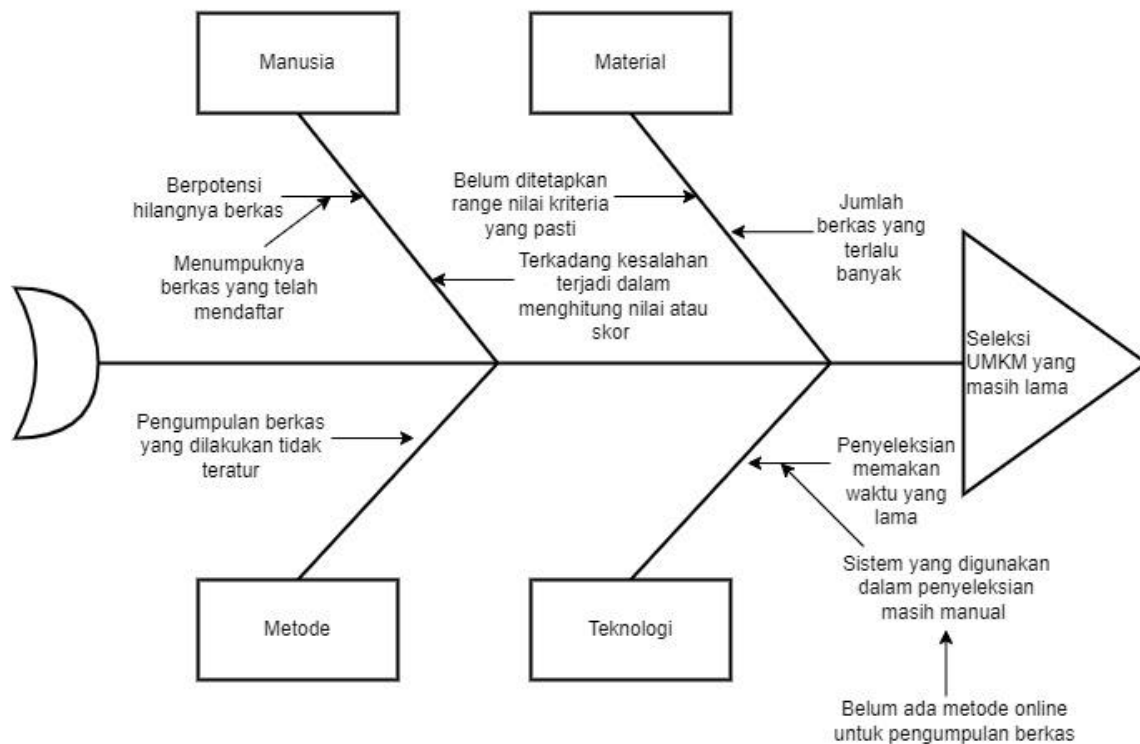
Manusia

Material

Berpotensi hilangnya berkas

Menumpuknya berkas yang telah mendaftar

Belum ditetapkan range nilai kriteria yang pasti

Terkadang kesalahan terjadi dalam menghitung nilai atau skor

Jumlah berkas yang terlalu banyak

Seleksi UMKM yang masih lama

Pengumpulan berkas yang dilakukan tidak teratur

Penyeleksian memakan waktu yang lama

Sistem yang digunakan dalam penyeleksian masih manual

Belum ada metode online untuk pengumpulan berkas

Metode

Teknologi